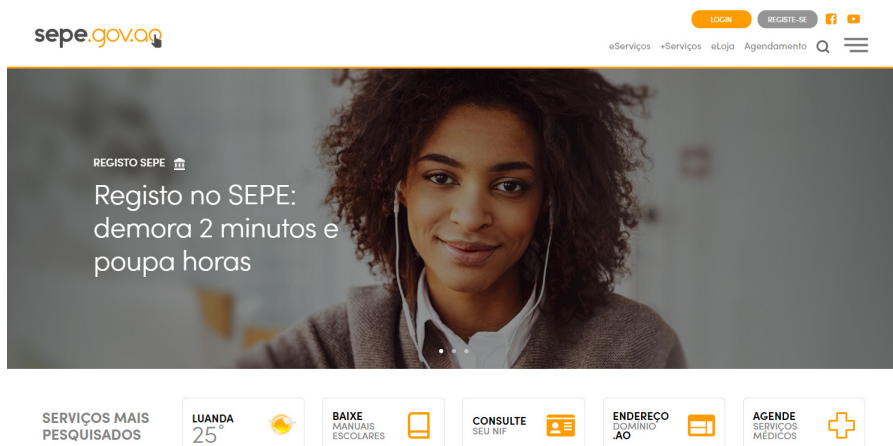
sepe.gov.ao

LOGIN REGISTE-SE

eServiços +Serviços eLoja Agendamento

REGISTO SEPE

Registo no SEPE: demora 2 minutos e poupa horas

SERVIÇOS MAIS PESQUISADOS

LUANDA 25°

BAIXE MANUAIS ESCOLARES

CONSULTE SEU NIF

ENDEREÇO DOMÍNIO .AO

AGENDE SERVIÇOS MÉDICOS